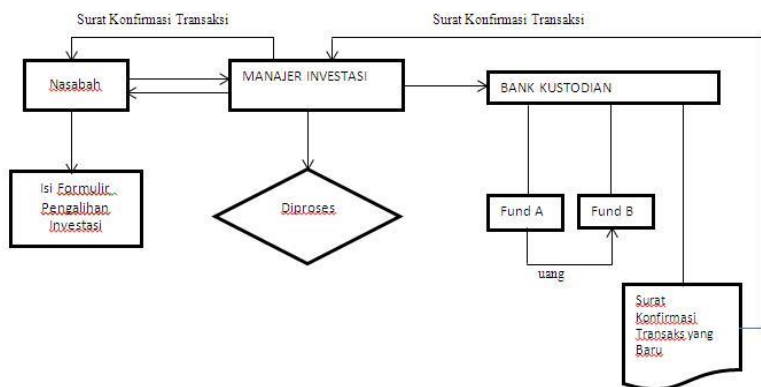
Surat Konfirmasi Transaksi

Surat Konfirmasi Transaksi

Nasabah

MANAJER INVESTASI

BANK KUSTODIAN

Isi Formulir Pengalihan Investasi

Diproses

Fund A

Fund B

uang

Surat Konfirmasi Transaks yang Baru